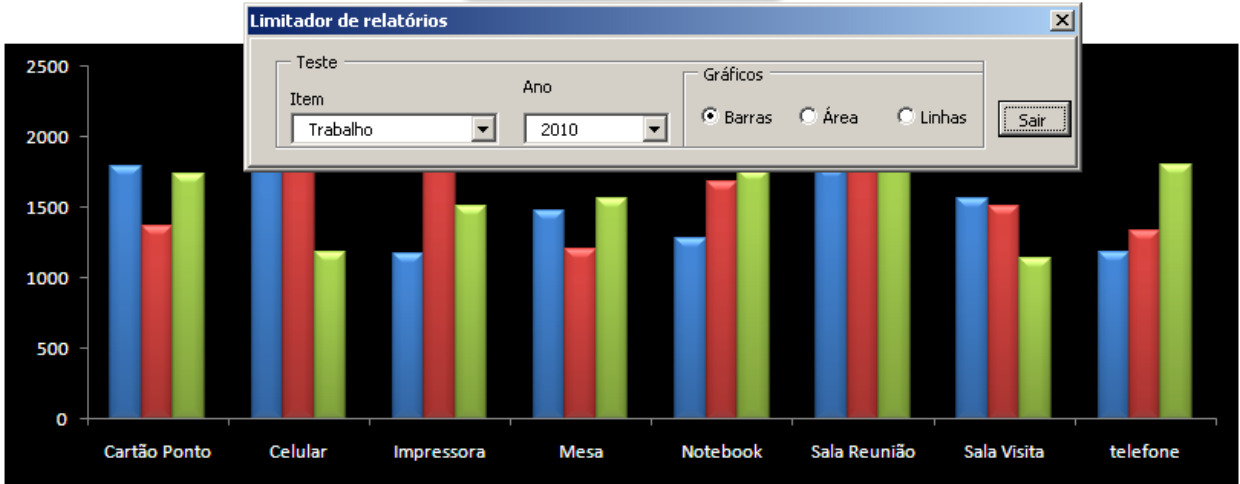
Limitador de relatórios

Teste

Item

Trabalho

Ano

2010

Gráficos

Barras

Área

Linhas

Sair

2500
2000
1500
1000
500
0

Cartão Ponto
Celular
Impressora
Mesa
Notebook
Sala Reunião
Sala Visita
telefone